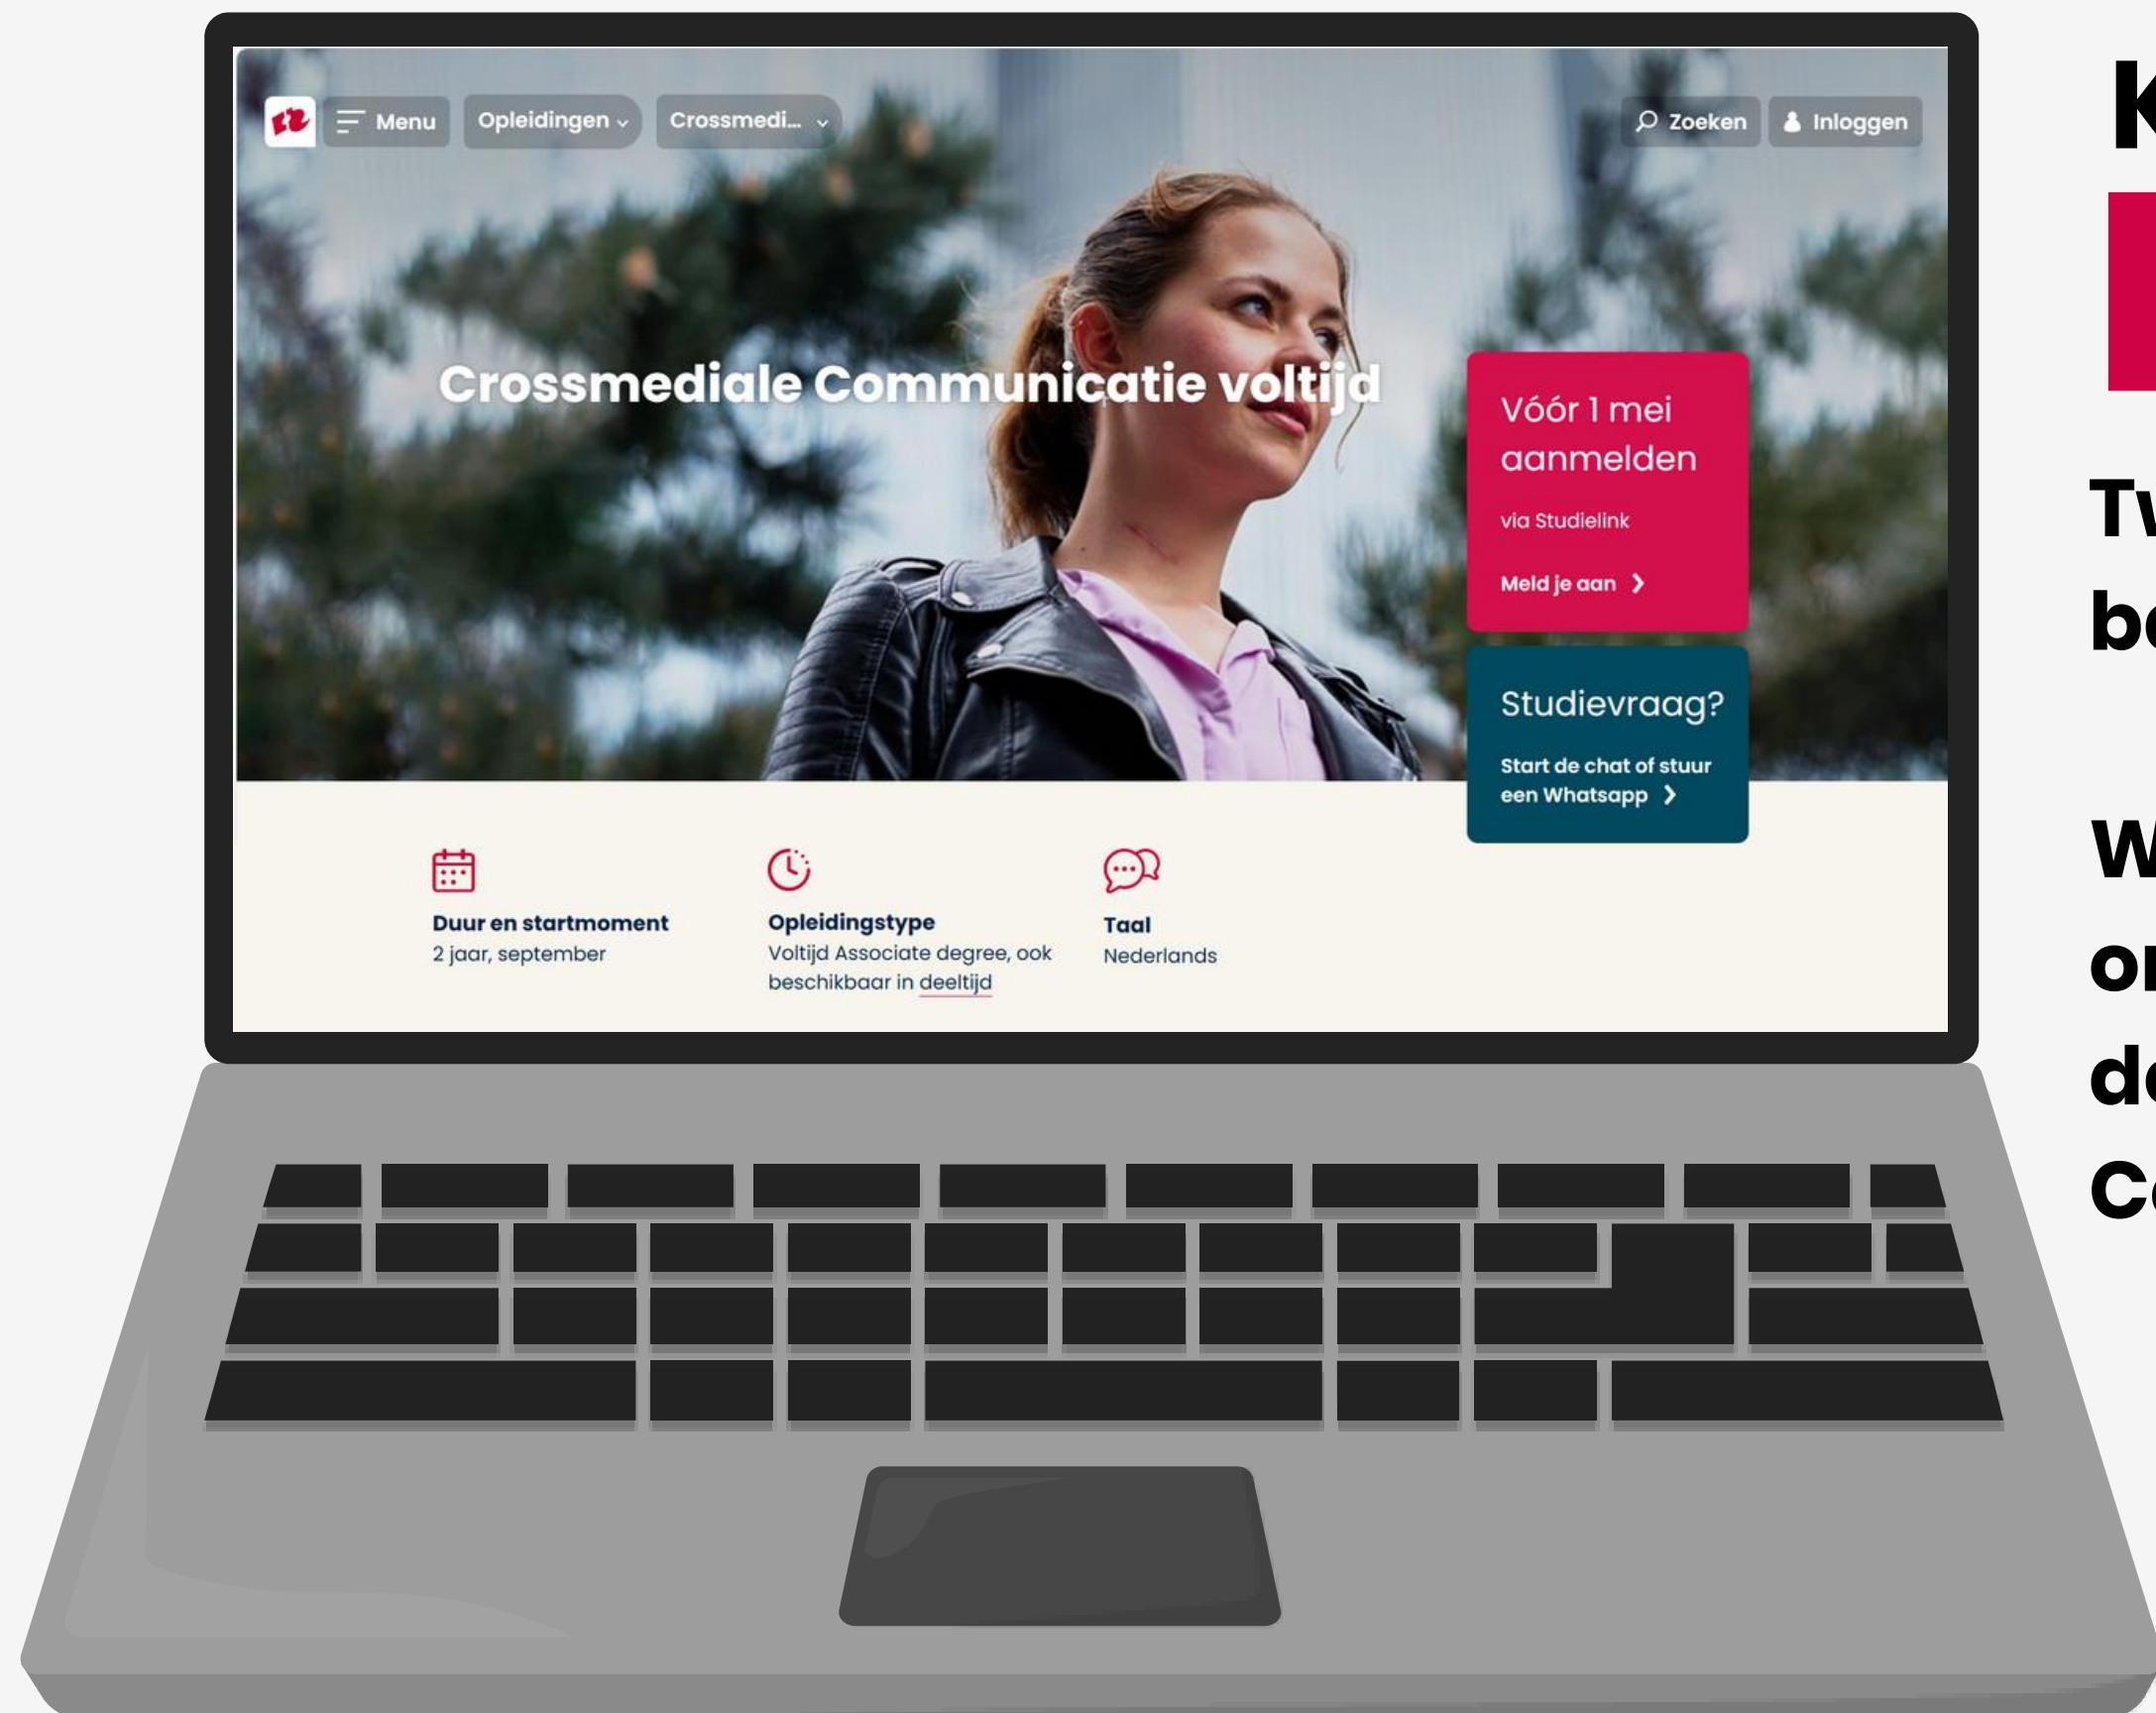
Menu Opleidingen Crossmedi... Zoeken Inloggen

Crossmediale Communicatie voltijd

Vóór 1 mei aanmelden

via Studielink

Meld je aan

Studievraag?

Start de chat of stuur een Whatsapp

Duur en startmoment
2 jaar, september

Opleidingstype
Voltijd Associate degree, ook beschikbaar in deeltijd

Taal
Nederlands

K

Tv

b

W

o

d

C